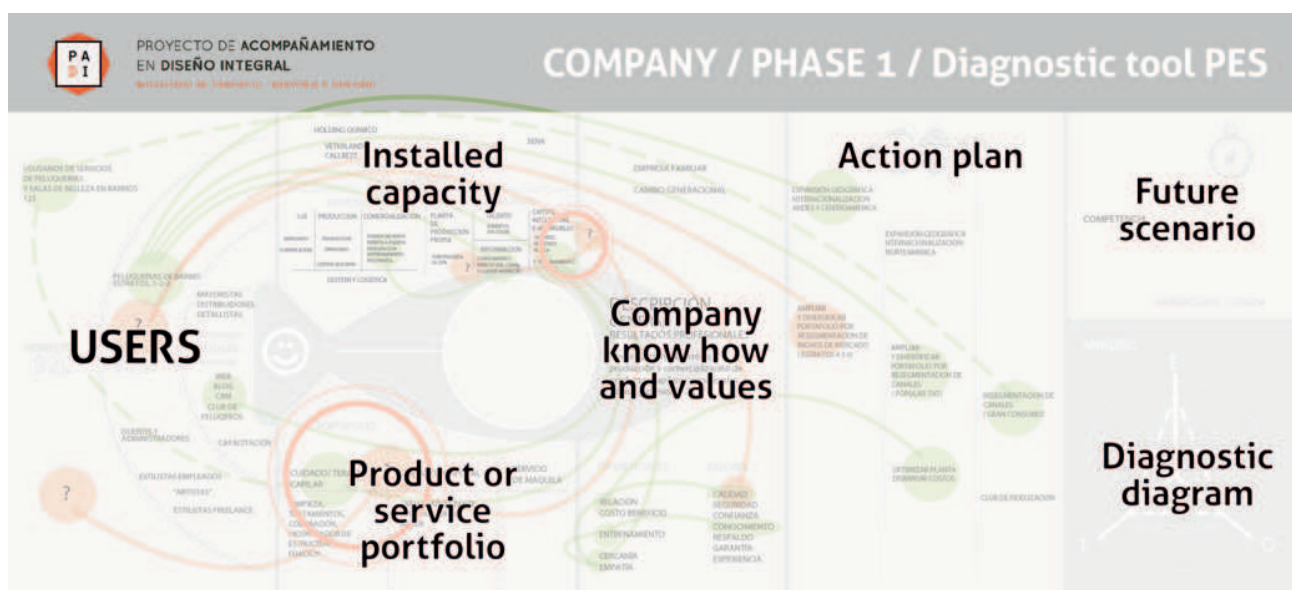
PA DI

PROYECTO DE ACOMPAÑAMIENTO EN DISEÑO INTEGRAL

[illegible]

COMPANY / PHASE 1 / Diagnostic tool PES

Installed capacity

Action plan

Future scenario

USERS

Company know how and values

Product or service portfolio

Diagnostic diagram